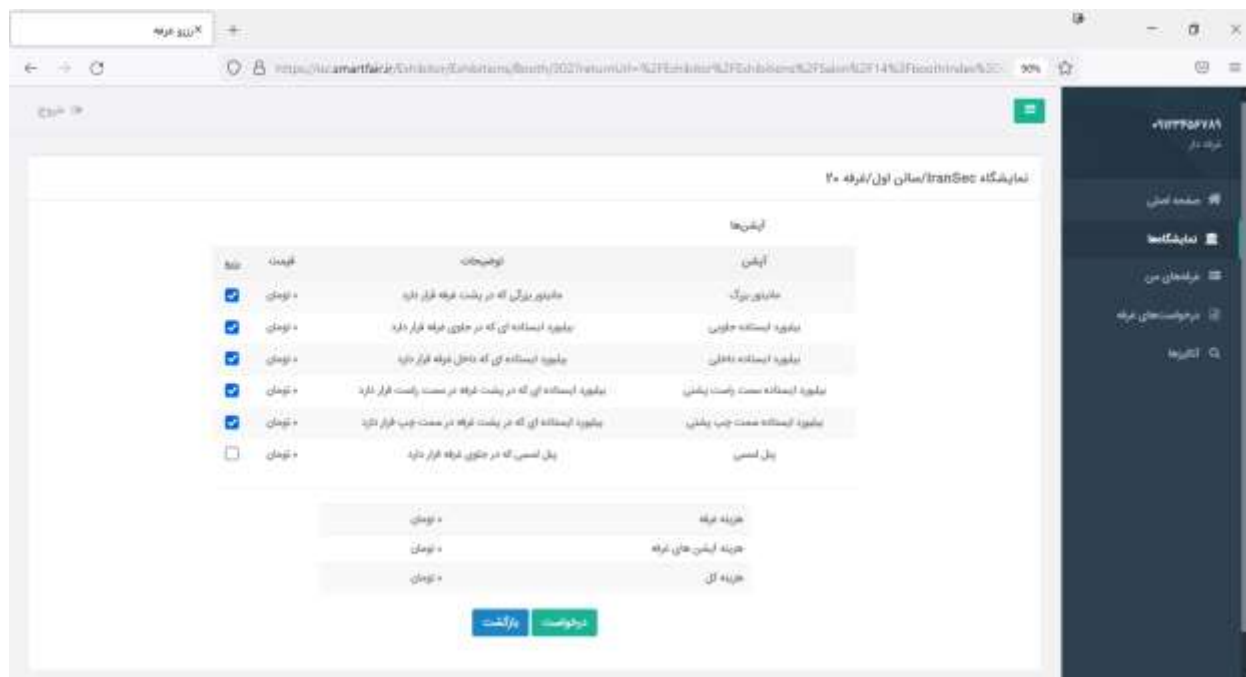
رزرو غرفه ×

https://sc.smartfair.ir/Exhibitor/Exhibitions/Booth/202?returnUrl=%2FExhibitor%2FExhibitions%2FSalon%2F14%2FboothIndex%3D... 90%

۰۹۱۲۳۴۵۶۷۸۹
غرفه دار

صفحه اصلی
نمایشگاه‌ها
غرفه‌های من
درخواست‌های غرفه
کاتالوگ‌ها

خروج

نمایشگاه IranSec/سالن اول/غرفه ۲۰

آپشن‌ها

| آپشن | توضیحات | قیمت | رزرو |
|---|---|---|---|
| مانیتور بزرگ | مانیتور بزرگی که در پشت غرفه قرار دارد | ۰ تومان | ☑ |
| بیلبورد ایستاده جلویی | بیلبورد ایستاده ای که در جلوی غرفه قرار دارد | ۰ تومان | ☑ |
| بیلبورد ایستاده داخلی | بیلبورد ایستاده ای که داخل غرفه قرار دارد | ۰ تومان | ☑ |
| بیلبورد ایستاده سمت راست پشتی | بیلبورد ایستاده ای که در پشت غرفه در سمت راست قرار دارد | ۰ تومان | ☑ |
| بیلبورد ایستاده سمت چپ پشتی | بیلبورد ایستاده ای که در پشت غرفه در سمت چپ قرار دارد | ۰ تومان | ☑ |
| پنل اسمی | پنل اسمی که در جلوی غرفه قرار دارد | ۰ تومان | ☐ |

| | |
|---|---|
| هزینه غرفه | ۰ تومان |
| هزینه آپشن های غرفه | ۰ تومان |
| هزینه کل | ۰ تومان |

درخواست
بازگشت